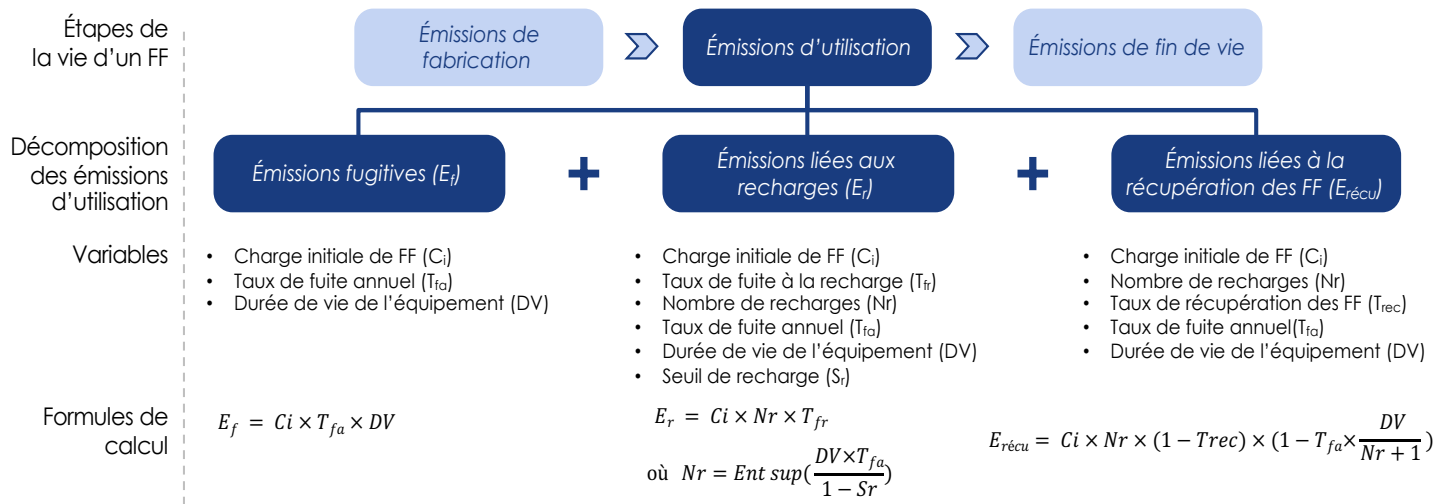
Étapes de la vie d'un FF

Émissions de fabrication

Émissions d'utilisation

Émissions de fin de vie

Décomposition des émissions d'utilisation

Émissions fugitives ($E_f$)

+

Émissions liées aux recharges ($E_r$)

+

Émissions liées à la récupération des FF ($E_{récu}$)

Variables

• Charge initiale de FF ($C_i$)
• Taux de fuite annuel ($T_{fa}$)
• Durée de vie de l'équipement (DV)

• Charge initiale de FF ($C_i$)
• Taux de fuite à la recharge ($T_{fr}$)
• Nombre de recharges (Nr)
• Taux de fuite annuel ($T_{fa}$)
• Durée de vie de l'équipement (DV)
• Seuil de recharge ($S_r$)

• Charge initiale de FF ($C_i$)
• Nombre de recharges (Nr)
• Taux de récupération des FF ($T_{rec}$)
• Taux de fuite annuel($T_{fa}$)
• Durée de vie de l'équipement (DV)

Formules de calcul

$E_f = Ci \times T_{fa} \times DV$

$E_r = Ci \times Nr \times T_{fr}$

où $Nr = Ent\ sup(\frac{DV \times T_{fa}}{1 - Sr})$

$E_{récu} = Ci \times Nr \times (1 - Trec) \times (1 - T_{fa} \times \frac{DV}{Nr + 1})$